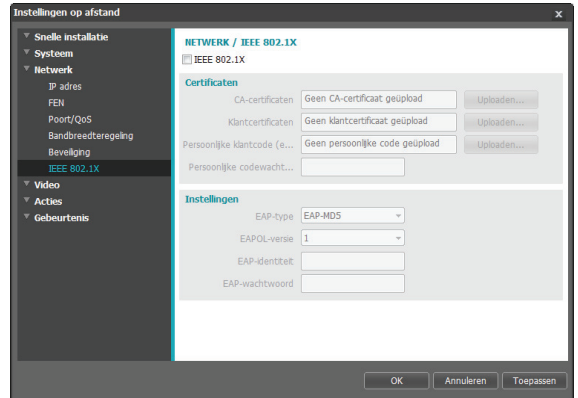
Instellingen op afstand

x

Snelle installatie
Systeem
Netwerk
IP adres
FEN
Poort/QoS
Bandbreedteregeling
Beveiliging
IEEE 802.1X
Video
Acties
Gebeurtenis

NETWERK / IEEE 802.1X

IEEE 802.1X

Certificaten

CA-certificaten | Geen CA-certificaat geüpload | Uploaden...

Klantcertificaten | Geen klantcertificaat geüpload | Uploaden...

Persoonlijke klantcode (e... | Geen persoonlijke code geüpload | Uploaden...

Persoonlijke codewacht...

Instellingen

EAP-type | EAP-MD5

EAPOL-versie | 1

EAP-identiteit

EAP-wachtwoord

OK | Annuleren | Toepassen